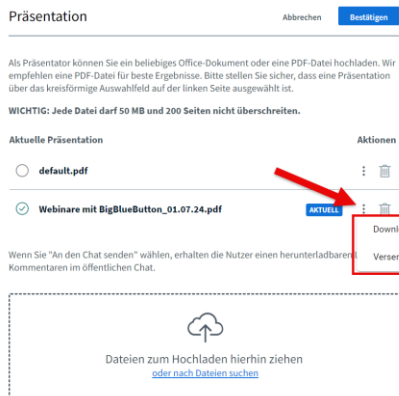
Präsentation

Abbrechen

Bestätigen

Als Präsentator können Sie ein beliebiges Office-Dokument oder eine PDF-Datei hochladen. Wir empfehlen eine PDF-Datei für beste Ergebnisse. Bitte stellen Sie sicher, dass eine Präsentation über das kreisförmige Auswahlfeld auf der linken Seite ausgewählt ist.

WICHTIG: Jede Datei darf 50 MB und 200 Seiten nicht überschreiten.

Aktuelle Präsentation

Aktionen

default.pdf

Webinare mit BigBlueButton_01.07.24.pdf

AKTUELL

Downl

Versen

Wenn Sie "An den Chat senden" wählen, erhalten die Nutzer einen herunterladbaren Kommentaren im öffentlichen Chat.

Dateien zum Hochladen hierhin ziehen

oder nach Dateien suchen